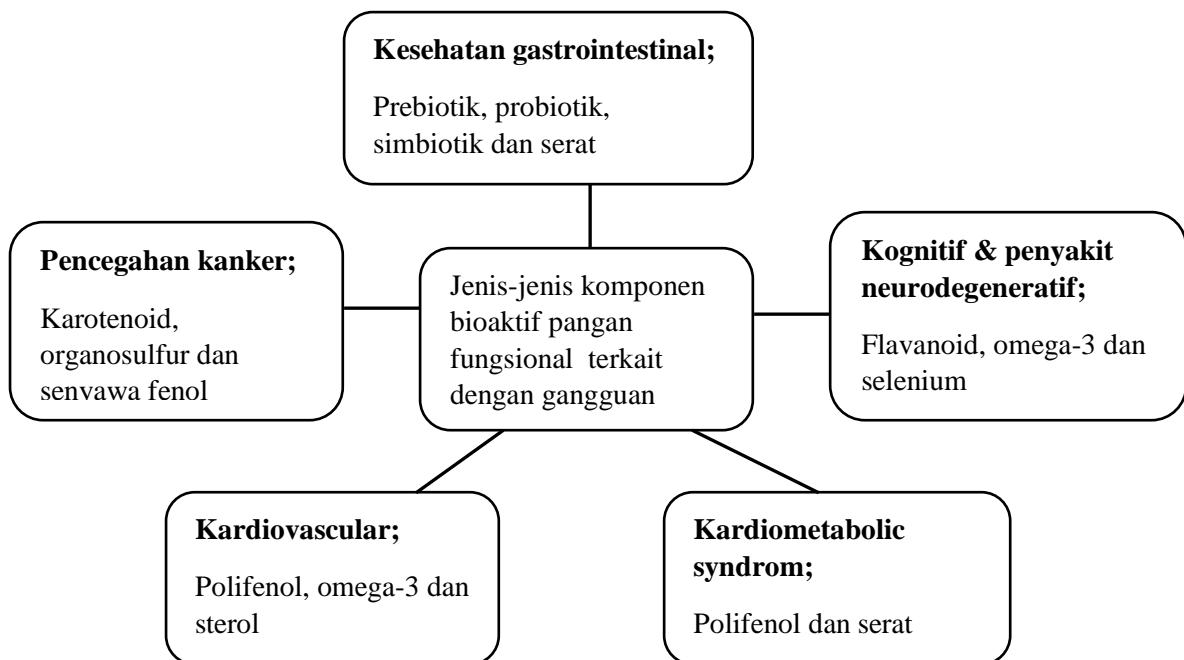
**Kesehatan gastrointestinal;**

Prebiotik, probiotik, simbiotik dan serat

**Pencegahan kanker;**

Karotenoid, organosulfur dan senvawa fenol

Jenis-jenis komponen bioaktif pangan fungsional terkait dengan gangguan

**Kognitif & penyakit neurodegeneratif;**

Flavanoid, omega-3 dan selenium

**Kardiovascular;**

Polifenol, omega-3 dan sterol

**Kardiometabolic syndrom;**

Polifenol dan serat